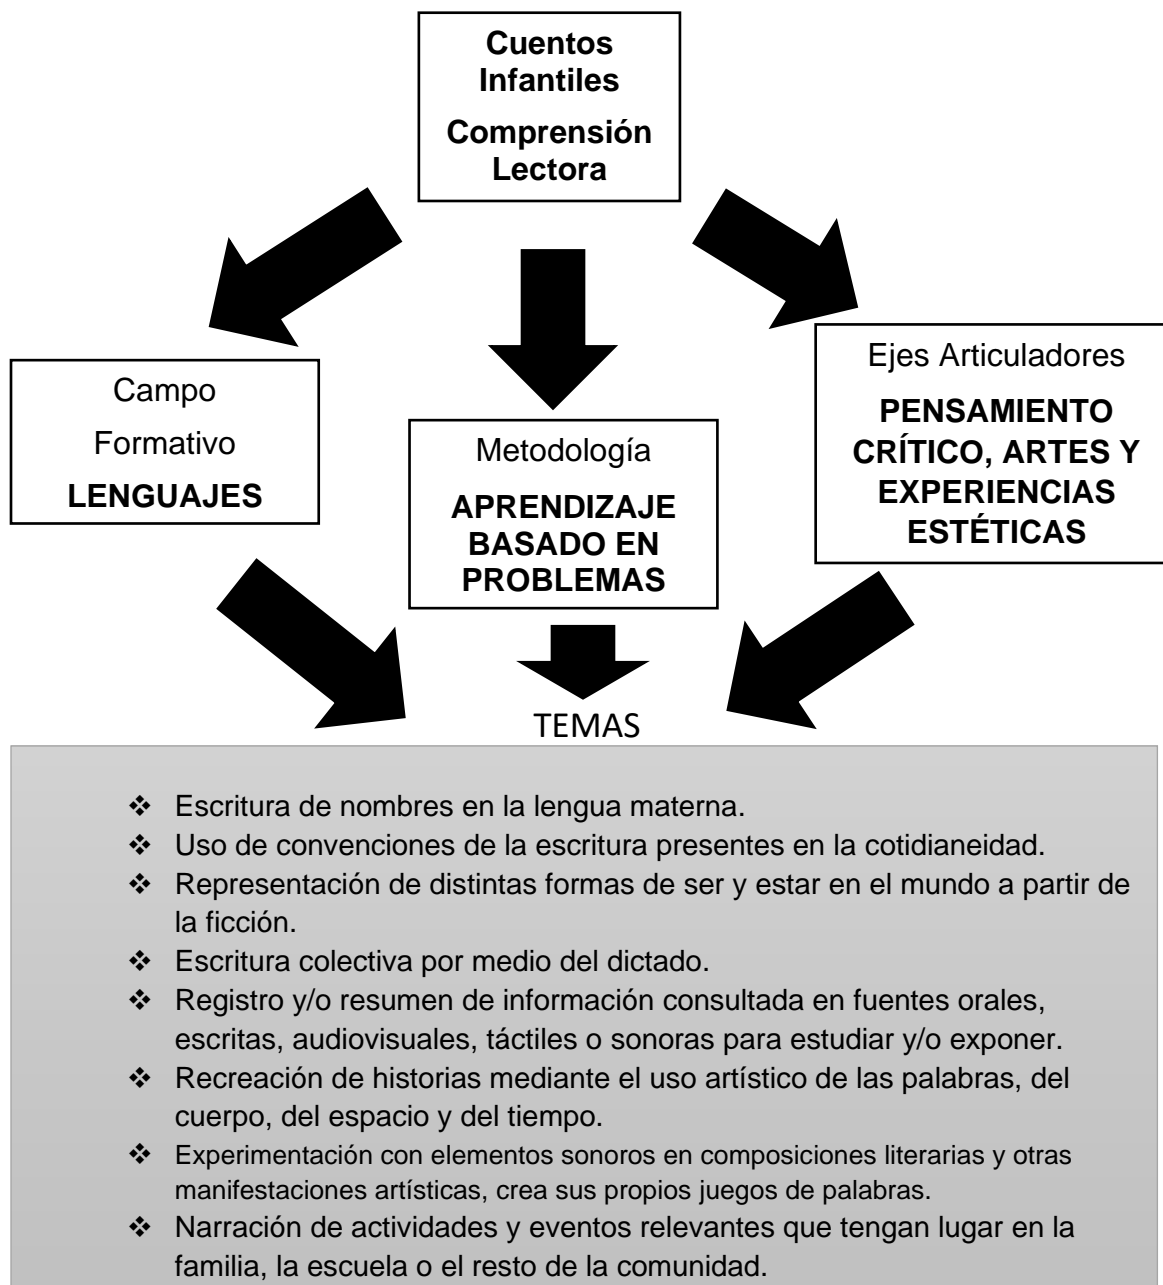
Cuentos Infantiles

Comprensión Lectora

Campo

Formativo

LENGUAJES

Metodología

APRENDIZAJE BASADO EN PROBLEMAS

Ejes Articuladores

PENSAMIENTO CRÍTICO, ARTES Y EXPERIENCIAS ESTÉTICAS

TEMAS

❖ Escritura de nombres en la lengua materna.
❖ Uso de convenciones de la escritura presentes en la cotidianeidad.
❖ Representación de distintas formas de ser y estar en el mundo a partir de la ficción.
❖ Escritura colectiva por medio del dictado.
❖ Registro y/o resumen de información consultada en fuentes orales, escritas, audiovisuales, táctiles o sonoras para estudiar y/o exponer.
❖ Recreación de historias mediante el uso artístico de las palabras, del cuerpo, del espacio y del tiempo.
❖ Experimentación con elementos sonoros en composiciones literarias y otras manifestaciones artísticas, crea sus propios juegos de palabras.
❖ Narración de actividades y eventos relevantes que tengan lugar en la familia, la escuela o el resto de la comunidad.